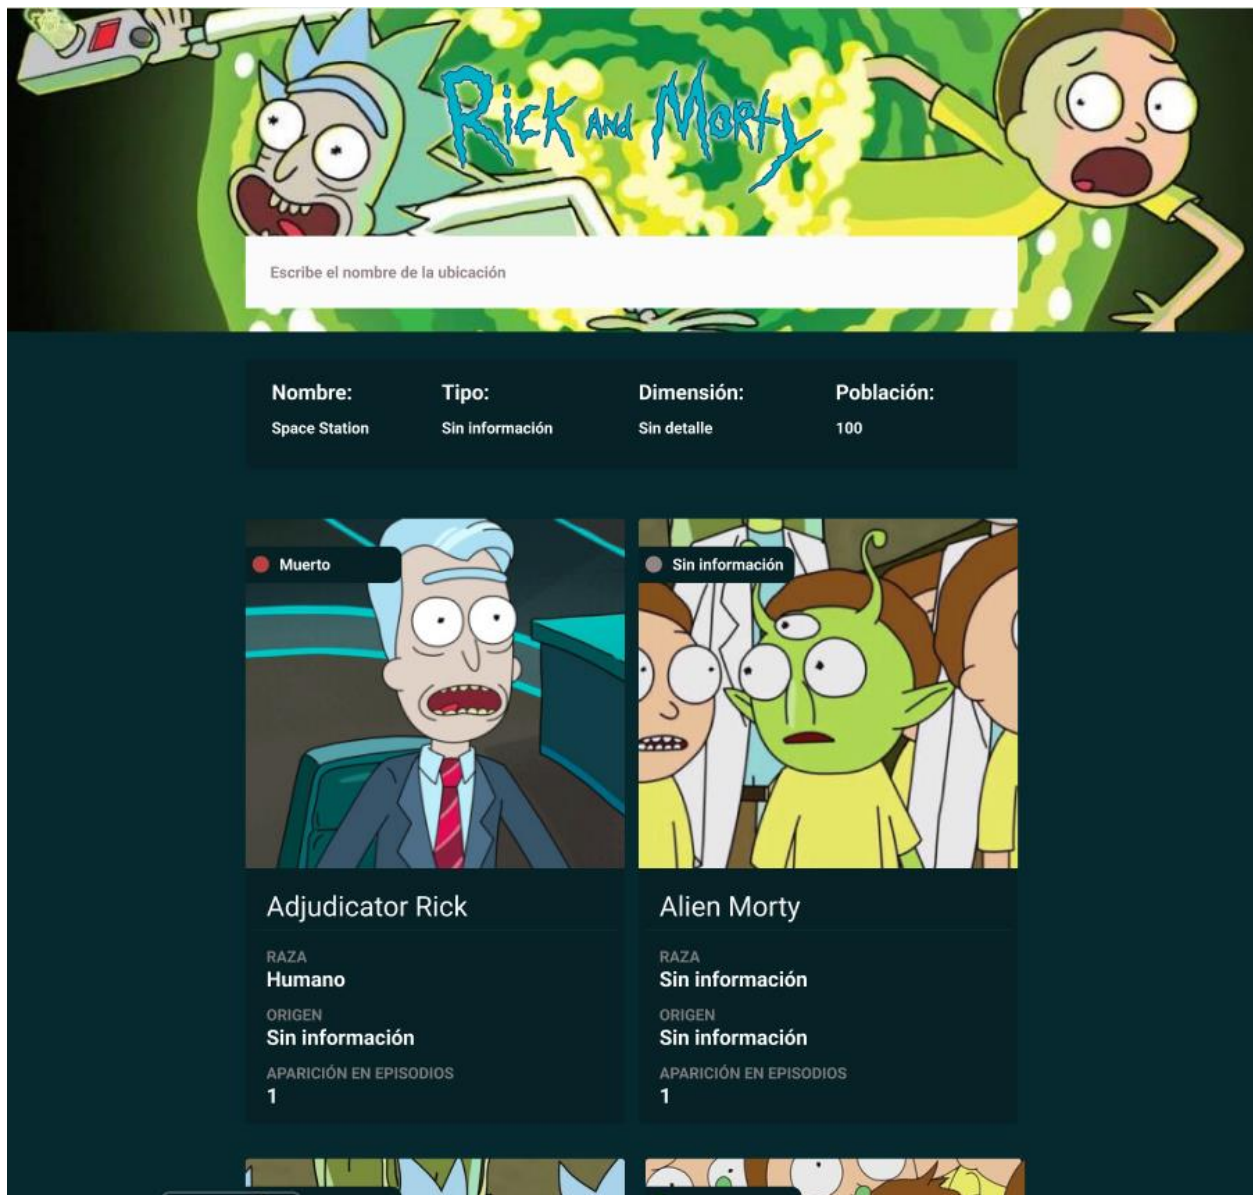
Rick and Morty

Escribe el nombre de la ubicación

| Nombre: | Tipo: | Dimensión: | Población: |
|---|---|---|---|
| Space Station | Sin información | Sin detalle | 100 |

Muerto

Adjudicator Rick

RAZA
Humano

ORIGEN
Sin información

APARICIÓN EN EPISODIOS
1

Sin información

Alien Morty

RAZA
Sin información

ORIGEN
Sin información

APARICIÓN EN EPISODIOS
1